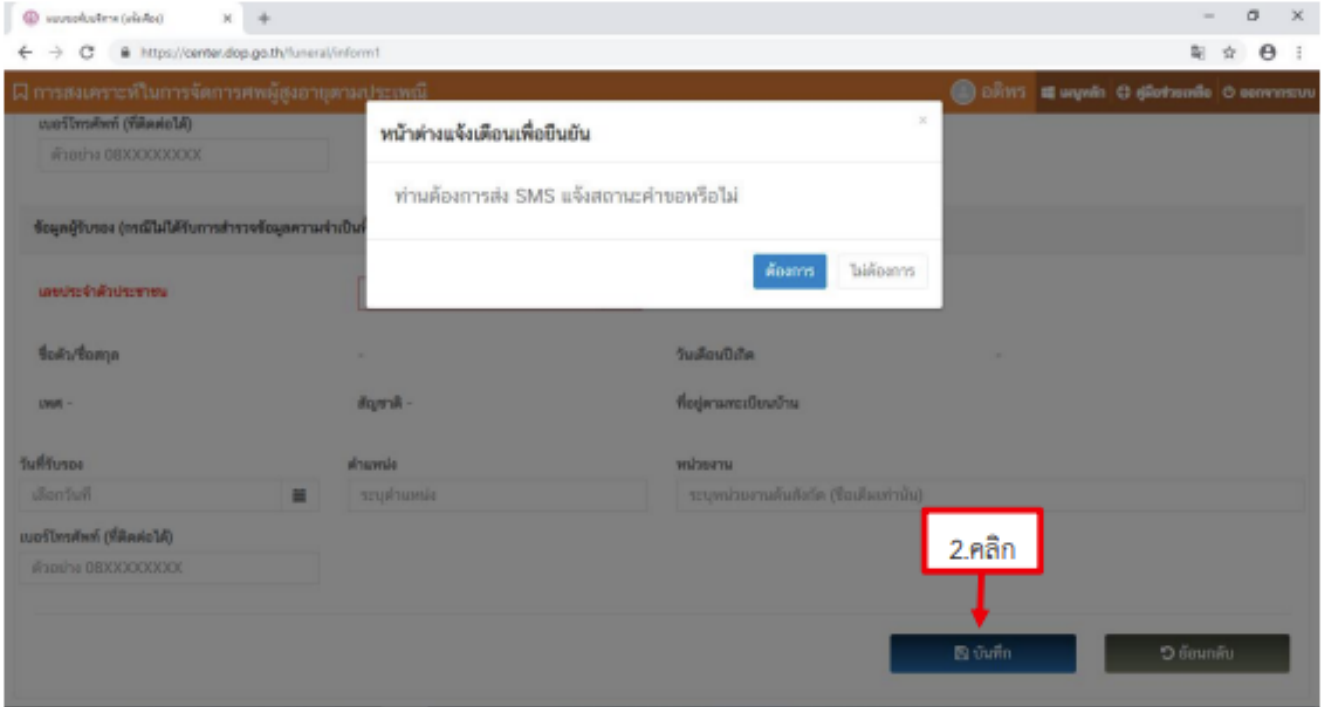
แบบขอรับบริการ (หลังสือ) ×

https://center.dop.go.th/funeral/inform1

การสงเคราะห์ในการจัดการศพผู้สูงอายุตามประเพณี

อดิศร เมนูหลัก คู่มือช่วยเหลือ ออกจากระบบ

เบอร์โทรศัพท์ (ที่ติดต่อได้)

ตัวอย่าง 08XXXXXXXX

ข้อมูลผู้รับรอง (กรณีไม่ได้รับการสำรวจข้อมูลความจำเป็นพื้

เลขประจำตัวประชาชน

ชื่อตัว/ชื่อสกุล -

วันเดือนปีเกิด -

เพศ -

สัญชาติ -

ที่อยู่ตามทะเบียนบ้าน

วันที่รับรอง

เลือกวันที่

ตำแหน่ง

ระบุตำแหน่ง

หน่วยงาน

ระบุหน่วยงานต้นสังกัด (ชื่อเต็มเท่านั้น)

เบอร์โทรศัพท์ (ที่ติดต่อได้)

ตัวอย่าง 08XXXXXXXX

หน้าต่างแจ้งเตือนเพื่อยืนยัน

ท่านต้องการส่ง SMS แจ้งสถานะคำขอหรือไม่

ต้องการ

ไม่ต้องการ

2.คลิก

บันทึก

ย้อนกลับ